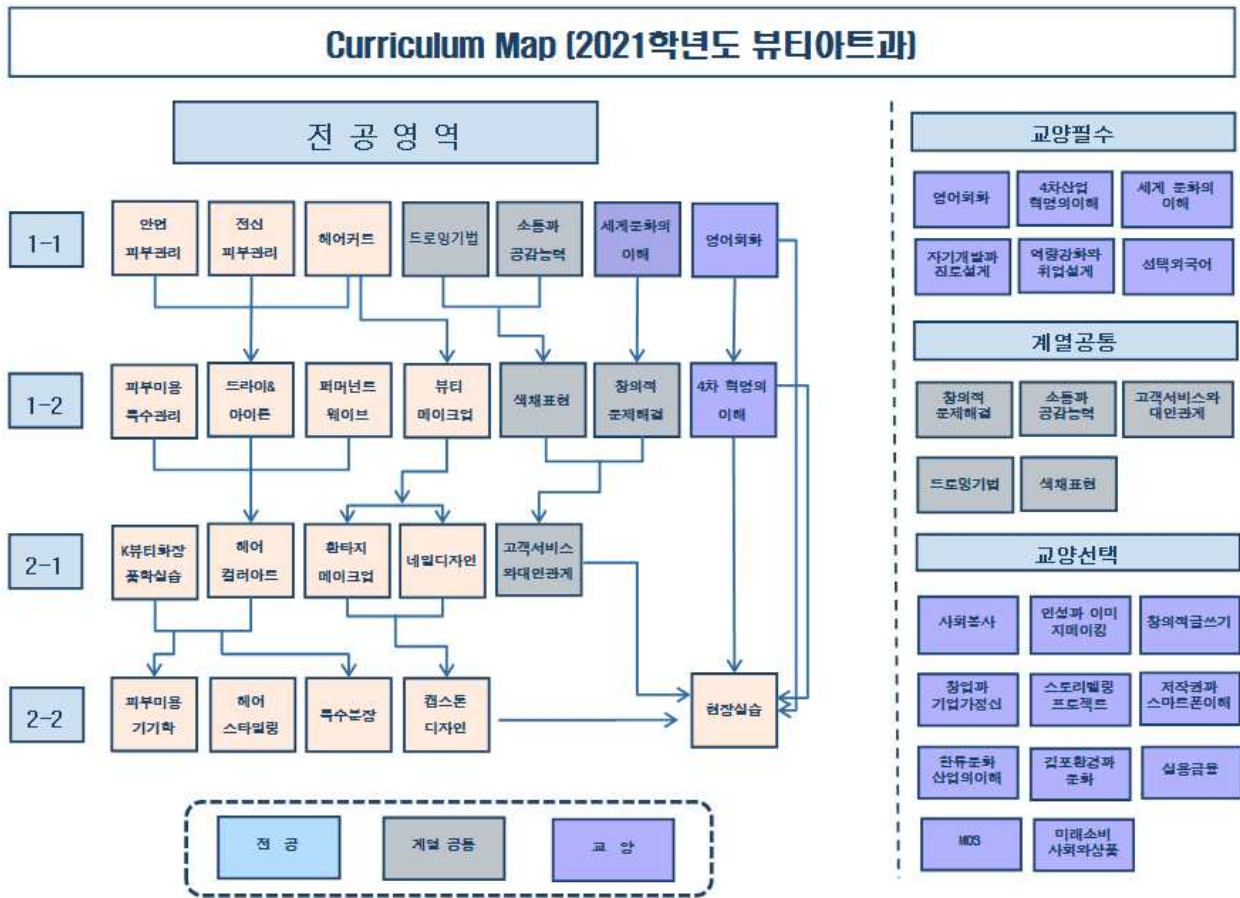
Curriculum Map (2021학년도 뷰티아트과)

전 공 영 역

1-1

안면 피부관리

전신 피부관리

헤어커트

드로잉기법

소통과 공감능력

세계문화의 이해

영어회화

1-2

피부미용 특수관리

드라이& 아이론

퍼머넌트 웨이브

뷰티 메이크업

색채표현

창의적 문제해결

4차 혁명의 이해

2-1

K뷰티화장 품학실습

헤어 컬러아트

환타지 메이크업

네일디자인

고객서비스 와대인관계

2-2

피부미용 기기학

헤어 스타일링

특수분장

캡스톤 디자인

현장실습

전 공

계열 공통

교 양

교양필수

영어회화

4차산업 혁명의이해

세계 문화의 이해

자기개발과 진로설계

역량강화와 취업설계

선택외국어

계열공통

창의적 문제해결

소통과 공감능력

고객서비스와 대인관계

드로잉기법

색채표현

교양선택

사회봉사

인성과 이미 지메이킹

창의적글쓰기

창업과 기업가정신

스토리텔링 프로젝트

저작권과 스마트폰이해

한류문화 산업의이해

김포환경과 문화

실용금융

MOS

미래소비 사회와상품